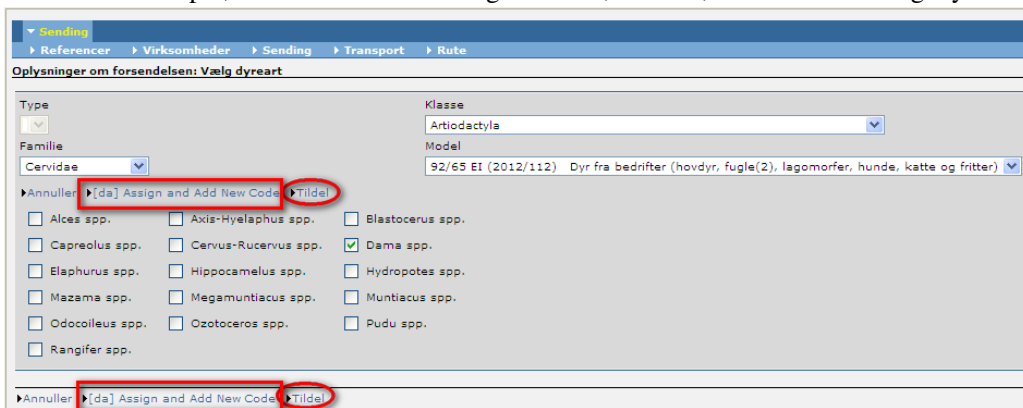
Sending

Referencer Virksomheder Sending Transport Rute

Oplysninger om forsendelsen: Vælg dyreart

Type

Klasse

Artiodactyla

Familie

Cervidae

Model

92/65 EI (2012/112) Dyr fra bedrifter (hovdyr, fugle(2), lagomorfer, hunde, katte og fritter)

Annuller [da] Assign and Add New Code Tildel

Alces spp.
Axis-Hyelaphus spp.
Blastocerus spp.
Capreolus spp.
Cervus-Rucervus spp.
Dama spp.
Elaphurus spp.
Hippocamelus spp.
Hydropotes spp.
Mazama spp.
Megamuntiacus spp.
Muntiacus spp.
Odocoileus spp.
Ozotoceros spp.
Pudu spp.
Rangifer spp.

Annuller [da] Assign and Add New Code Tildel